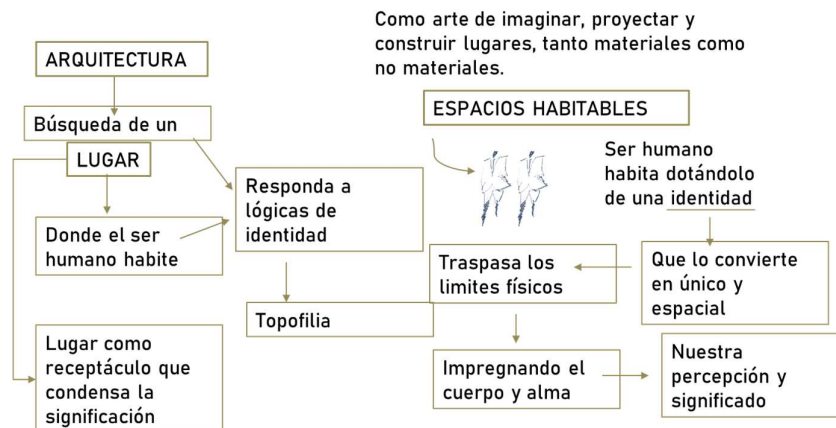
Como arte de imaginar, proyectar y construir lugares, tanto materiales como no materiales.

ARQUITECTURA

Búsqueda de un

LUGAR

Donde el ser humano habite

Lugar como receptáculo que condensa la significación

Responda a lógicas de identidad

Topofilia

ESPACIOS HABITABLES

Ser humano habita dotándolo de una identidad

Que lo convierte en único y espacial

Traspasa los limites físicos

Impregnando el cuerpo y alma

Nuestra percepción y significado